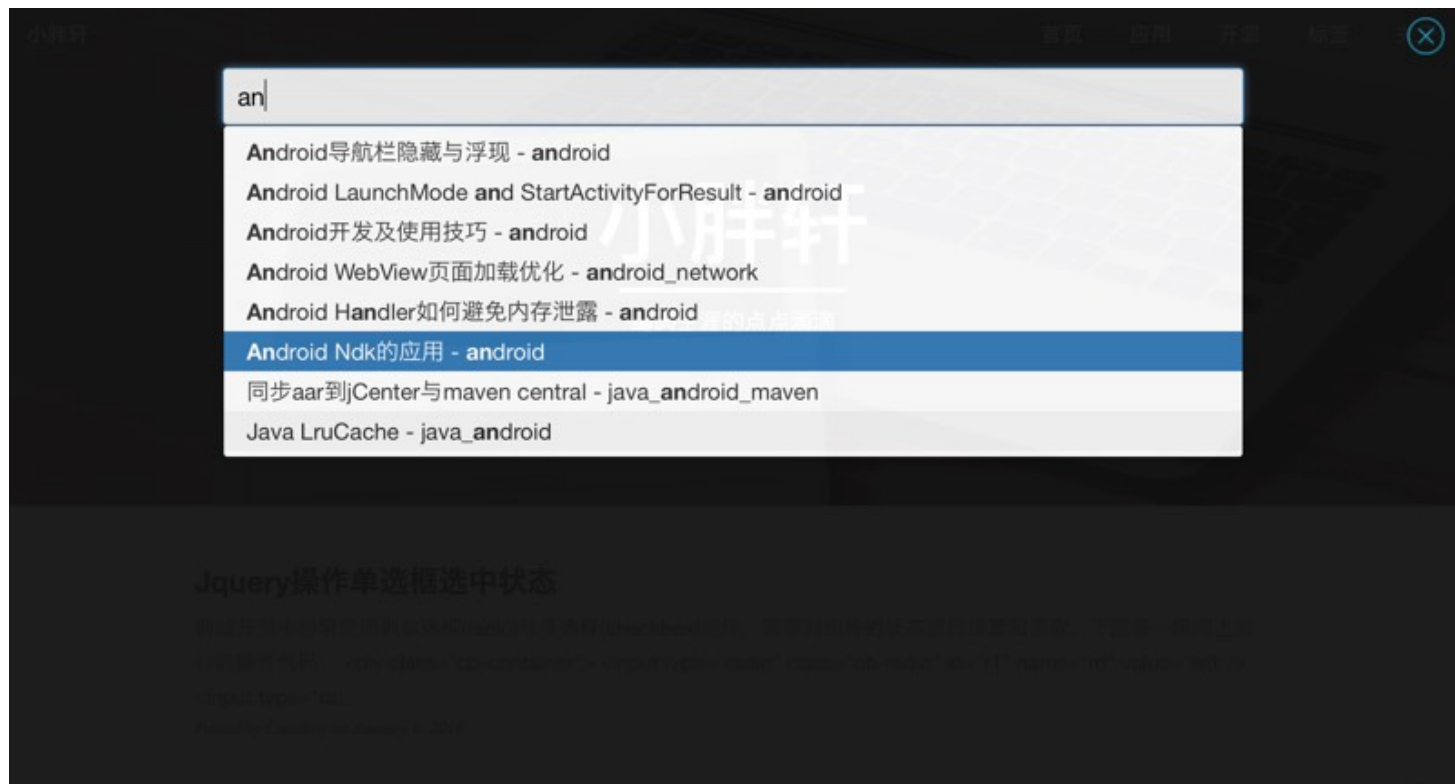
小胖轩

首页 应用 开源 标签

an

Android导航栏隐藏与浮现 - android
Android LaunchMode and StartActivityForResult - android
Android开发及使用技巧 - android
Android WebView页面加载优化 - android_network
Android Handler如何避免内存泄露 - android
Android Ndk的应用 - android
同步aar到jCenter与maven central - java_android_maven
Java LruCache - java_android

小胖轩

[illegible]的点点滴滴

Jquery操作单选框选中状态

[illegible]

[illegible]